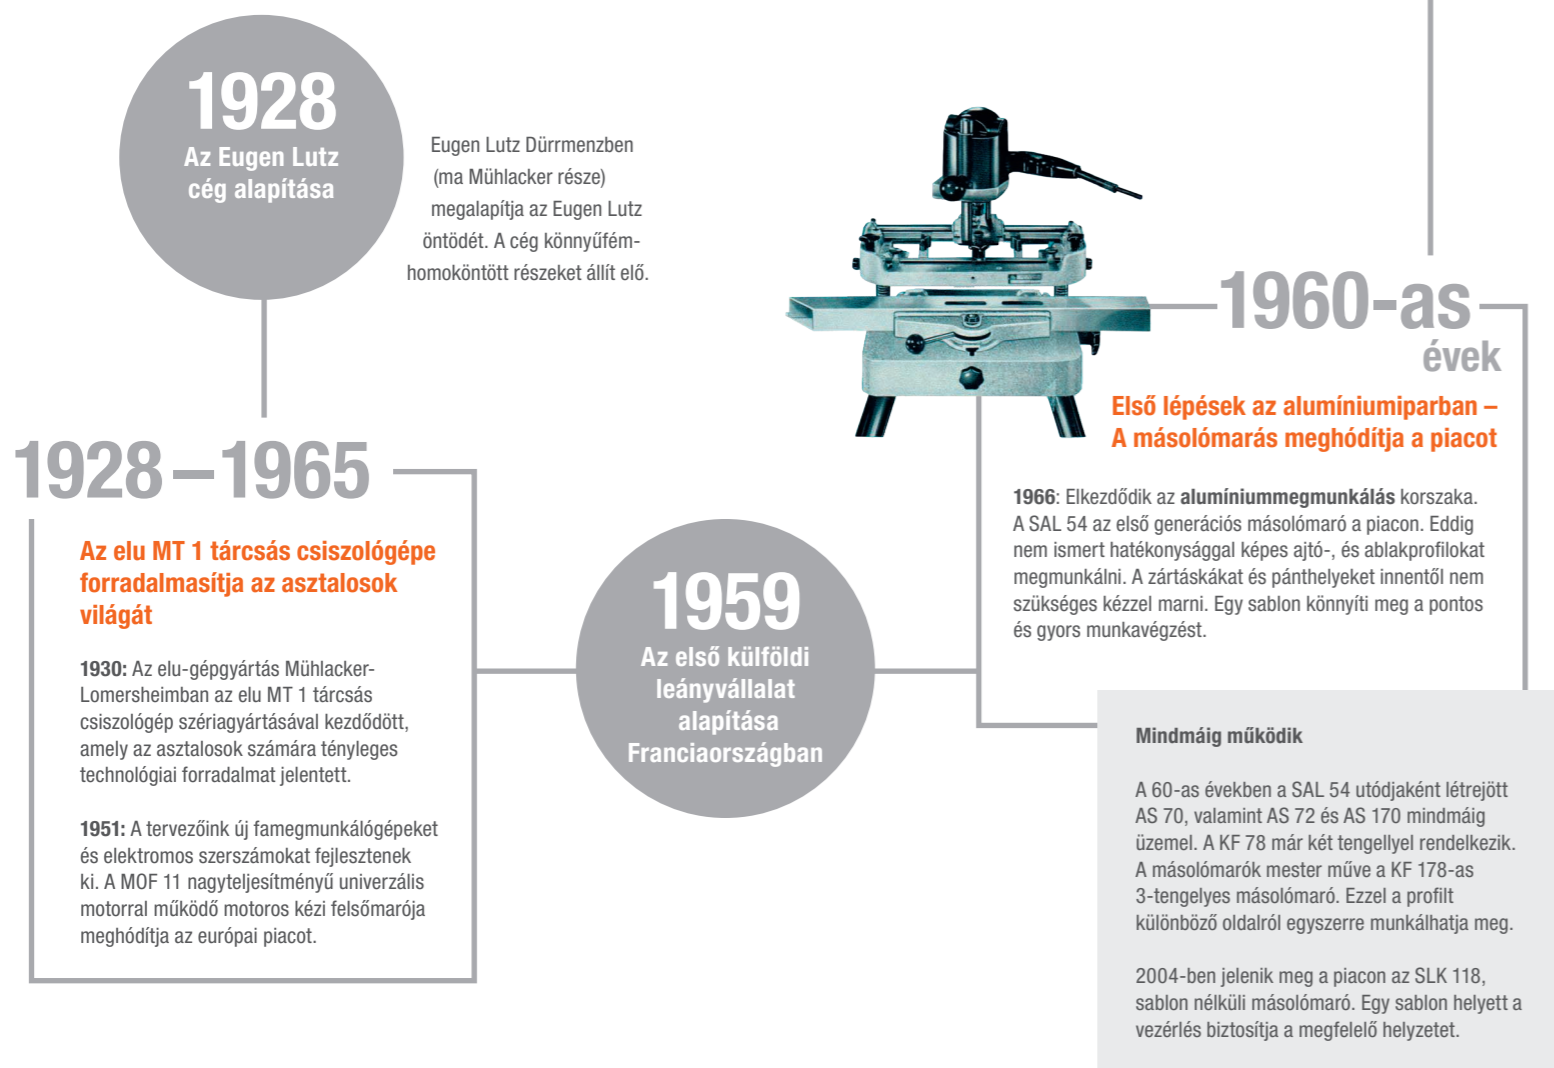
1928
Az Eugen Lutz cég alapítása

Eugen Lutz Dürrmenzben (ma Mühlacker része) megalapítja az Eugen Lutz öntödét. A cég könnyűfém-homoköntött részeket állít elő.

1960-as évek

Első lépések az alumíniumiparban – A másolómarás meghódítja a piacot

1966: Elkezdődik az alumíniummegmunkálás korszaka. A SAL 54 az első generációs másolómaró a piacon. Eddig nem ismert hatékonysággal képes ajtó-, és ablakprofilokat megmunkálni. A zártáskákat és pánthelyeket innentől nem szükséges kézzel marni. Egy sablon könnyíti meg a pontos és gyors munkavégzést.

1928–1965

Az elu MT 1 tárcsás csiszológépe forradalmasítja az asztalosok világát

1930: Az elu-gépgyártás Mühlacker-Lomersheimban az elu MT 1 tárcsás csiszológép szériagyártásával kezdődött, amely az asztalosok számára tényleges technológiai forradalmat jelentett.

1951: A tervezőink új famegmunkálógépeket és elektromos szerszámokat fejlesztenek ki. A MOF 11 nagyteljesítményű univerzális motorral működő motoros kézi felsőmarója meghódítja az európai piacot.

1959
Az első külföldi leányvállalat alapítása Franciaországban

Mindmáig működik

A 60-as években a SAL 54 utódjaként létrejött AS 70, valamint AS 72 és AS 170 mindmáig üzemel. A KF 78 már két tengellyel rendelkezik. A másolómarók mester műve a KF 178-as 3-tengelyes másolómaró. Ezzel a profilt különböző oldalról egyszerre munkálhatja meg.

2004-ben jelenik meg a piacon az SLK 118, sablon nélküli másolómaró. Egy sablon helyett a vezérlés biztosítja a megfelelő helyzetet.